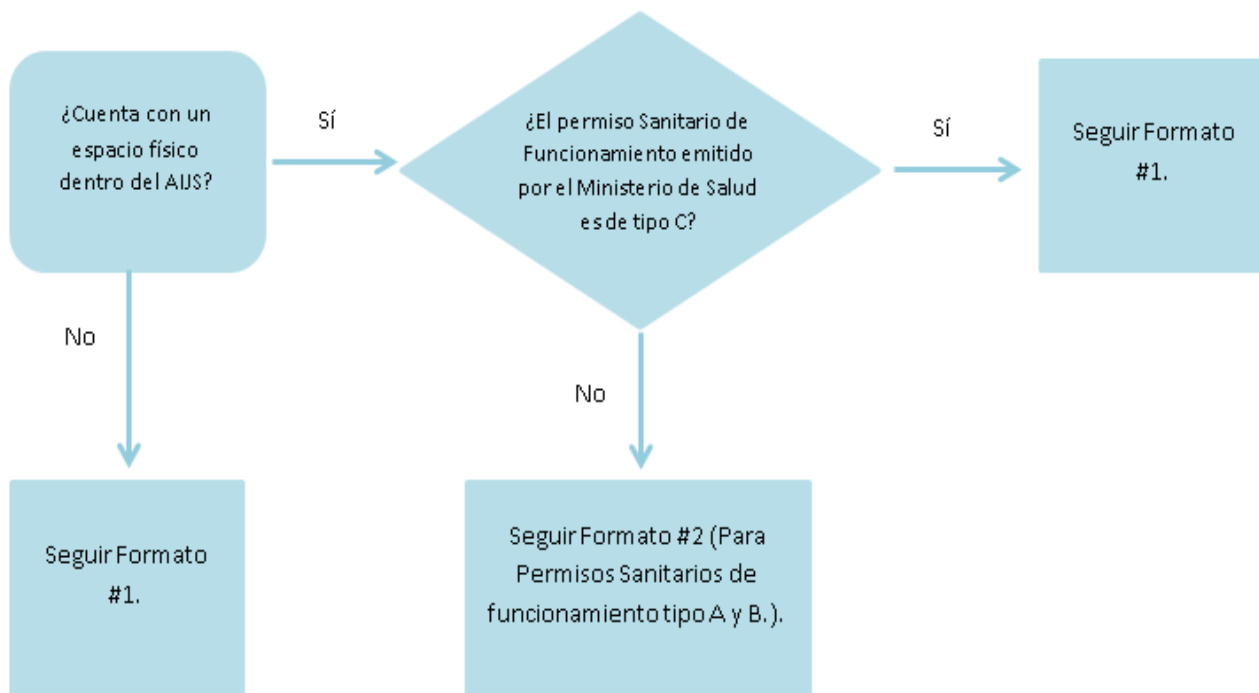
¿Cuenta con un espacio físico dentro del AIJS?

Sí

¿El permiso Sanitario de Funcionamiento emitido por el Ministerio de Salud es de tipo C?

Sí

Seguir Formato #1.

No

No

Seguir Formato #1.

Seguir Formato #2 (Para Permisos Sanitarios de funcionamiento tipo A y B.).